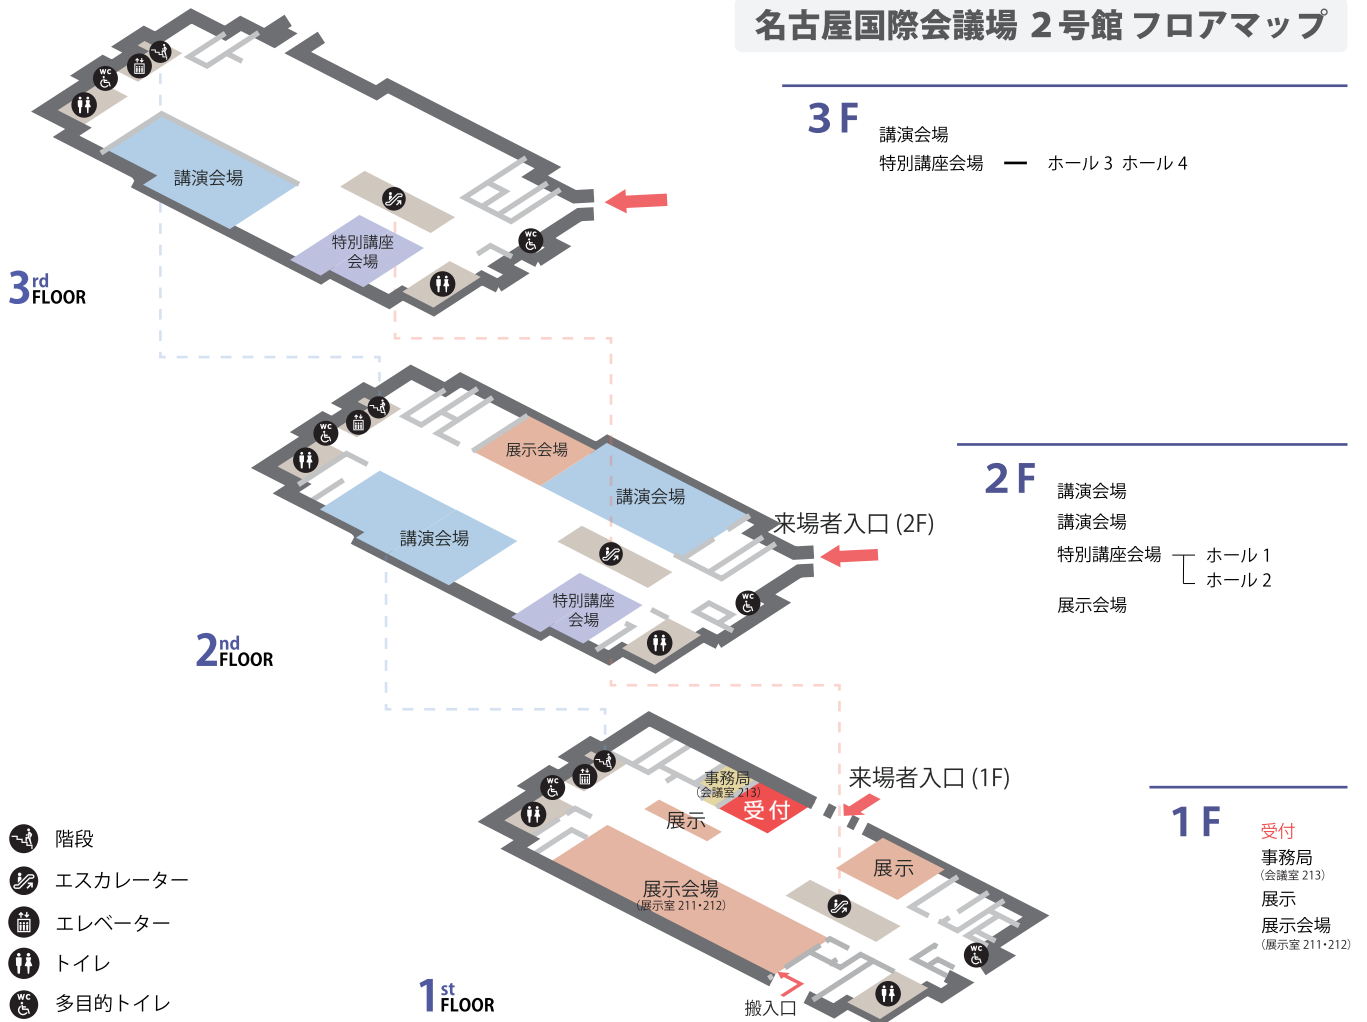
名古屋国際会議場 2号館 フロアマップ

3F
講演会場
特別講座会場 — ホール3 ホール4

講演会場
特別講座会場

$3^{rd}$ FLOOR

2F
講演会場
講演会場
特別講座会場 ホール1 ホール2
展示会場

展示会場
講演会場
講演会場
来場者入口 (2F)
特別講座会場

$2^{nd}$ FLOOR

事務局 (会議室 213)
受付
来場者入口 (1F)
展示
展示会場 (展示室 211・212)
展示
搬入口

$1^{st}$ FLOOR

1F
受付
事務局 (会議室 213)
展示
展示会場 (展示室 211・212)

階段
エスカレーター
エレベーター
トイレ
多目的トイレ